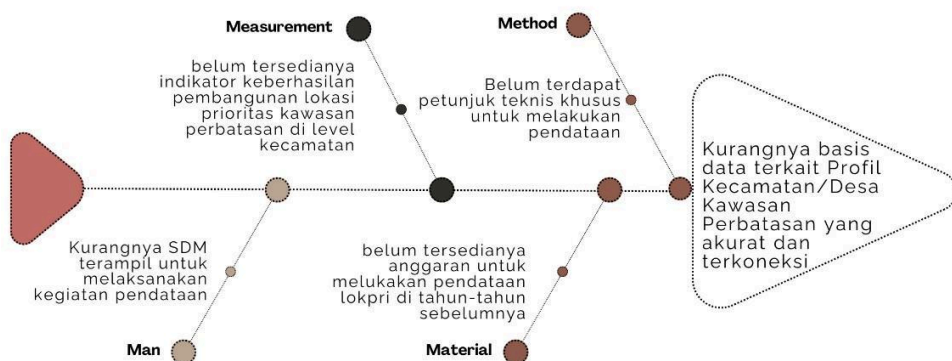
Measurement

belum tersedianya indikator keberhasilan pembangunan lokasi prioritas kawasan perbatasan di level kecamatan

Method

Belum terdapat petunjuk teknis khusus untuk melakukan pendataan

Kurangnya basis data terkait Profil Kecamatan/Desa Kawasan Perbatasan yang akurat dan terkoneksi

Kurangnya SDM terampil untuk melaksanakan kegiatan pendataan

Man

belum tersedianya anggaran untuk melukakan pendataan lokpri di tahun-tahun sebelumnya

Material